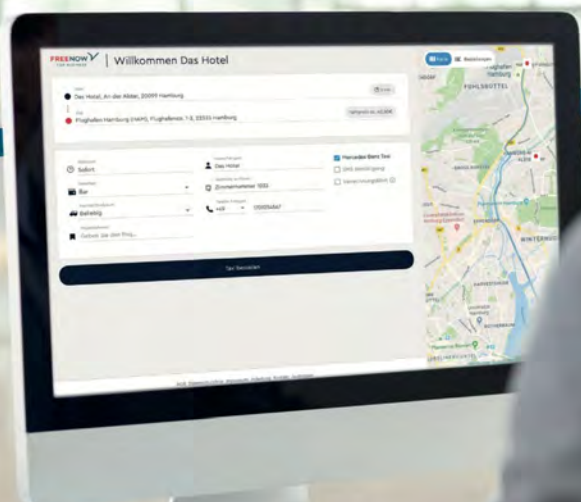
FREENOW FOR BUSINESS | Willkommen Das Hotel

Das Hotel, An der Alster, 20099 Hamburg

Flughafen Hamburg (HAM), Flughafenstr. 1-3, 22335 Hamburg

Sofort

Bar

Beliebig

Das Hotel

Zimmernummer 1010

+49

Mercedes-Benz Taxi

Taxi bestellen

Karte

FUHLSBÜTTEL

WINTERHUDE